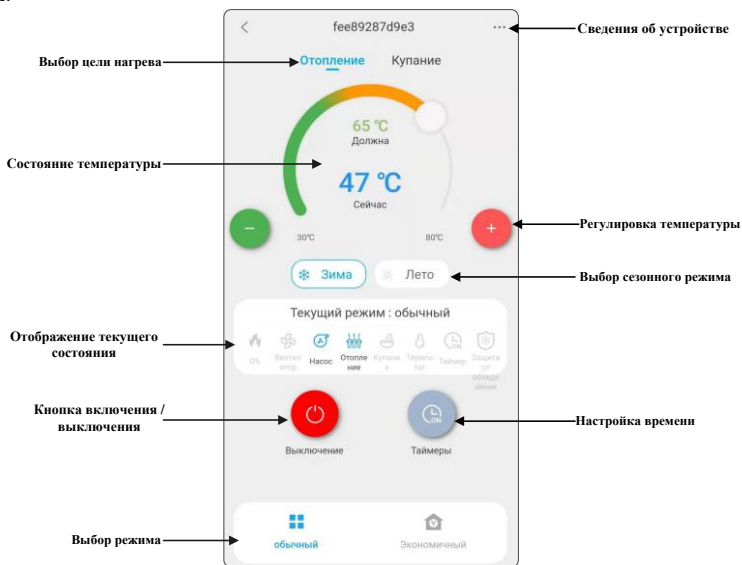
fee89287d9e3

Сведения об устройстве

Выбор цели нагрева

Отопление Купание

65 °C
Должна

Состояние температуры

47 °C
Сейчас

30°C 80°C

Регулировка температуры

Зима Лето

Выбор сезонного режима

Текущий режим : обычный

Отображение текущего состояния

0% Вентилятор Насос Отопление Купание Термостат Таймер Защита от обледенения

Кнопка включения / выключения

Выключение

Таймеры

Настройка времени

Выбор режима

обычный Экономичный